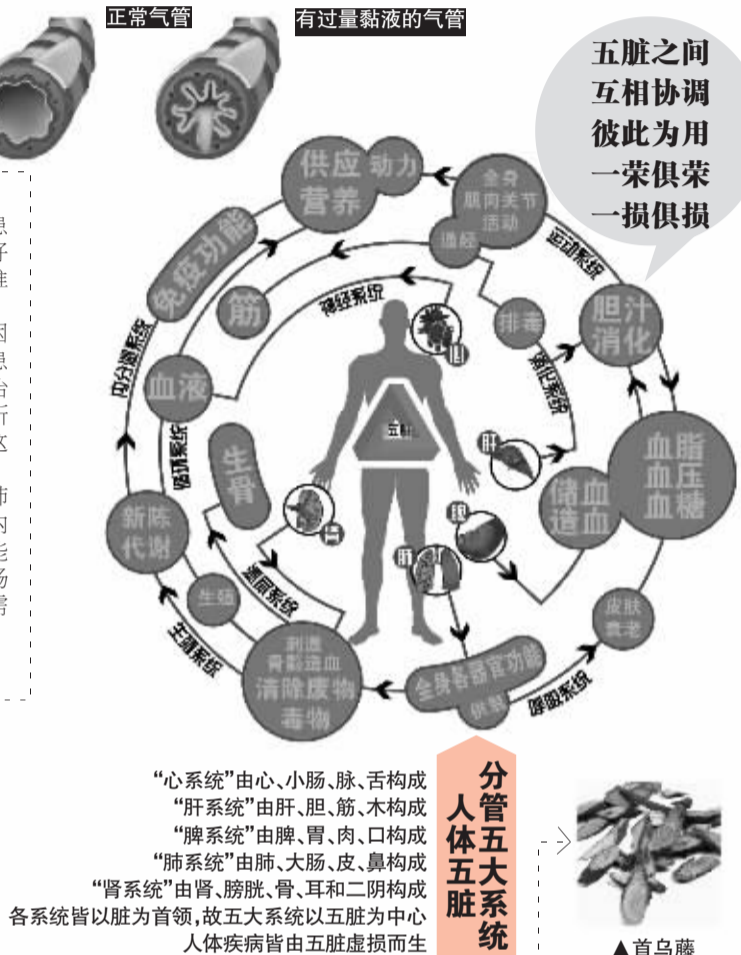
正常气管

有过量黏液的气管

五脏之间
互相协调
彼此为用
一荣俱荣
一损俱损

供应 动力
营养

全身
肌肉关节
活动

造经

运动系统

免疫功能

筋

神经系统

胆汁
消化

排毒

消化系统

内分泌系统

血液

心

五脏

肝

血脂
血压
血糖

循环系统

生骨

储血
造血

新陈
代谢

肾

脾

肺

皮肤
衰老

生殖

泌尿系统

生殖系统

刺激
骨髓造血
清除废物
毒物

全身各器官功能

供氧

呼吸系统

“心系统”由心、小肠、脉、舌构成
“肝系统”由肝、胆、筋、木构成
“脾系统”由脾、胃、肉、口构成
“肺系统”由肺、大肠、皮、鼻构成
“肾系统”由肾、膀胱、骨、耳和二阴构成
各系统皆以脏为首领，故五大系统以五脏为中心
人体疾病皆由五脏虚损而生

分管五大系统
人体五脏

▲首乌藤